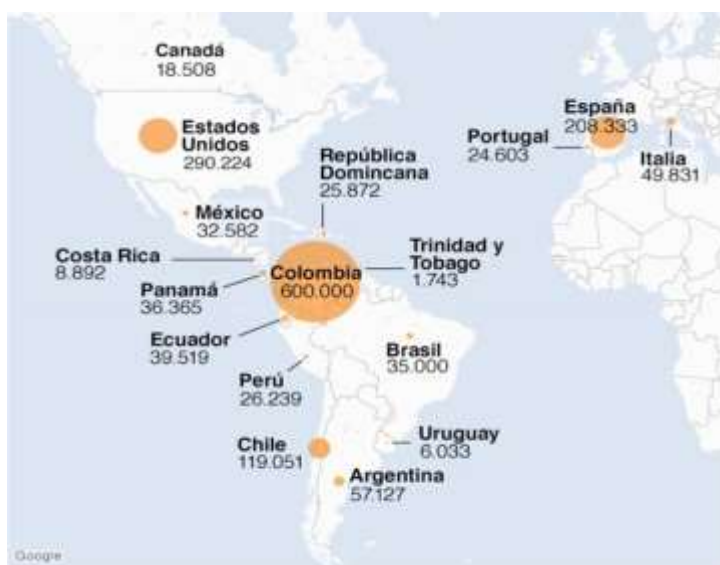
Canadá
18.508

Estados Unidos
290.224

España
208.333

Portugal
24.603

Italia
49.831

República Domincana
25.872

México
32.582

Costa Rica
8.892

Colombia
600.000

Trinidad y Tobago
1.743

Panamá
36.365

Ecuador
39.519

Brasil
35.000

Perú
26.239

Uruguay
6.033

Chile
119.051

Argentina
57.127

Google